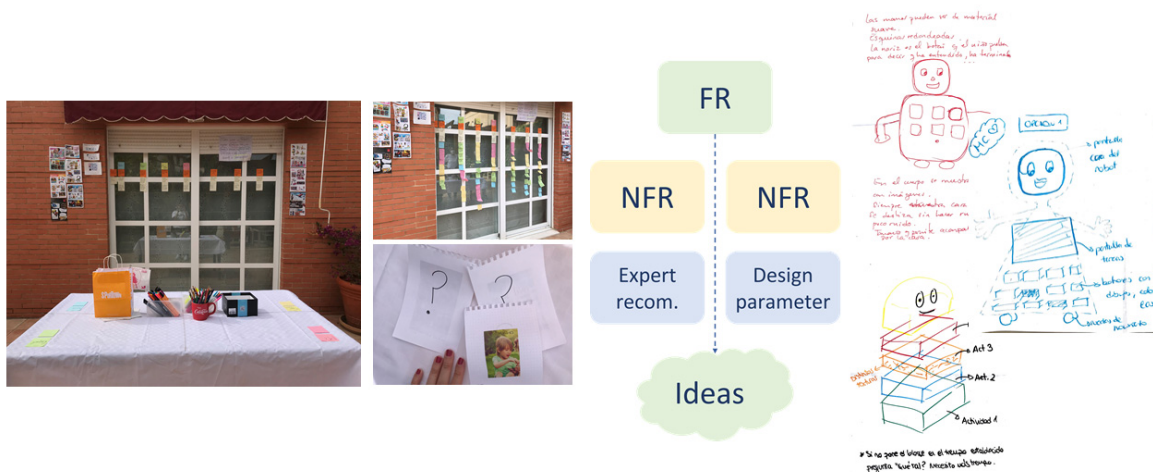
?

?

FR

NFR

NFR

Expert recom.

Design parameter

Ideas

Las manos pueden ser de material suave.
Esquinas redondeadas.
La nariz es el botón (y el aire podrá para decir ¿lo has entendido, has terminado?

HC

En el cuerpo se muestra una imagen,
Siempre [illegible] cuando
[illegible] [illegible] hacer en poco ruido
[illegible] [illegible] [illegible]
por la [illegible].

OPCIÓN 1

pantalla con el robot

pantalla de tareas

botones con dibujo, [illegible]

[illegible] de acuerdo

Act 3

Act 2

Actividad 1

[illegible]

* Si no pone el bloque en el tiempo establecido pregunta "¿qué tal?" Necesito más tiempo.